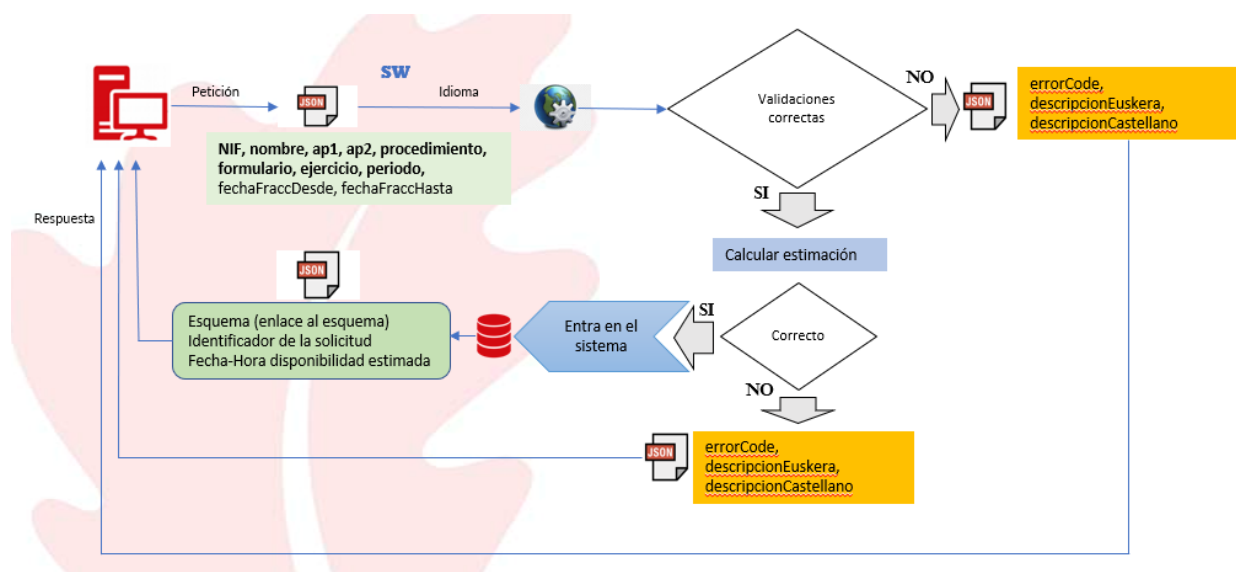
Petición

JSON

SW

Idioma

Validaciones correctas

NO

JSON

errorCode, descripcionEuskera, descripcionCastellano

NIF, nombre, ap1, ap2, procedimiento, formulario, ejercicio, periodo, fechaFraccDesde, fechaFraccHasta

Respuesta

SI

Calcular estimación

JSON

SI

Esquema (enlace al esquema)
Identificador de la solicitud
Fecha-Hora disponibilidad estimada

Entra en el sistema

Correcto

NO

JSON

errorCode, descripcionEuskera, descripcionCastellano